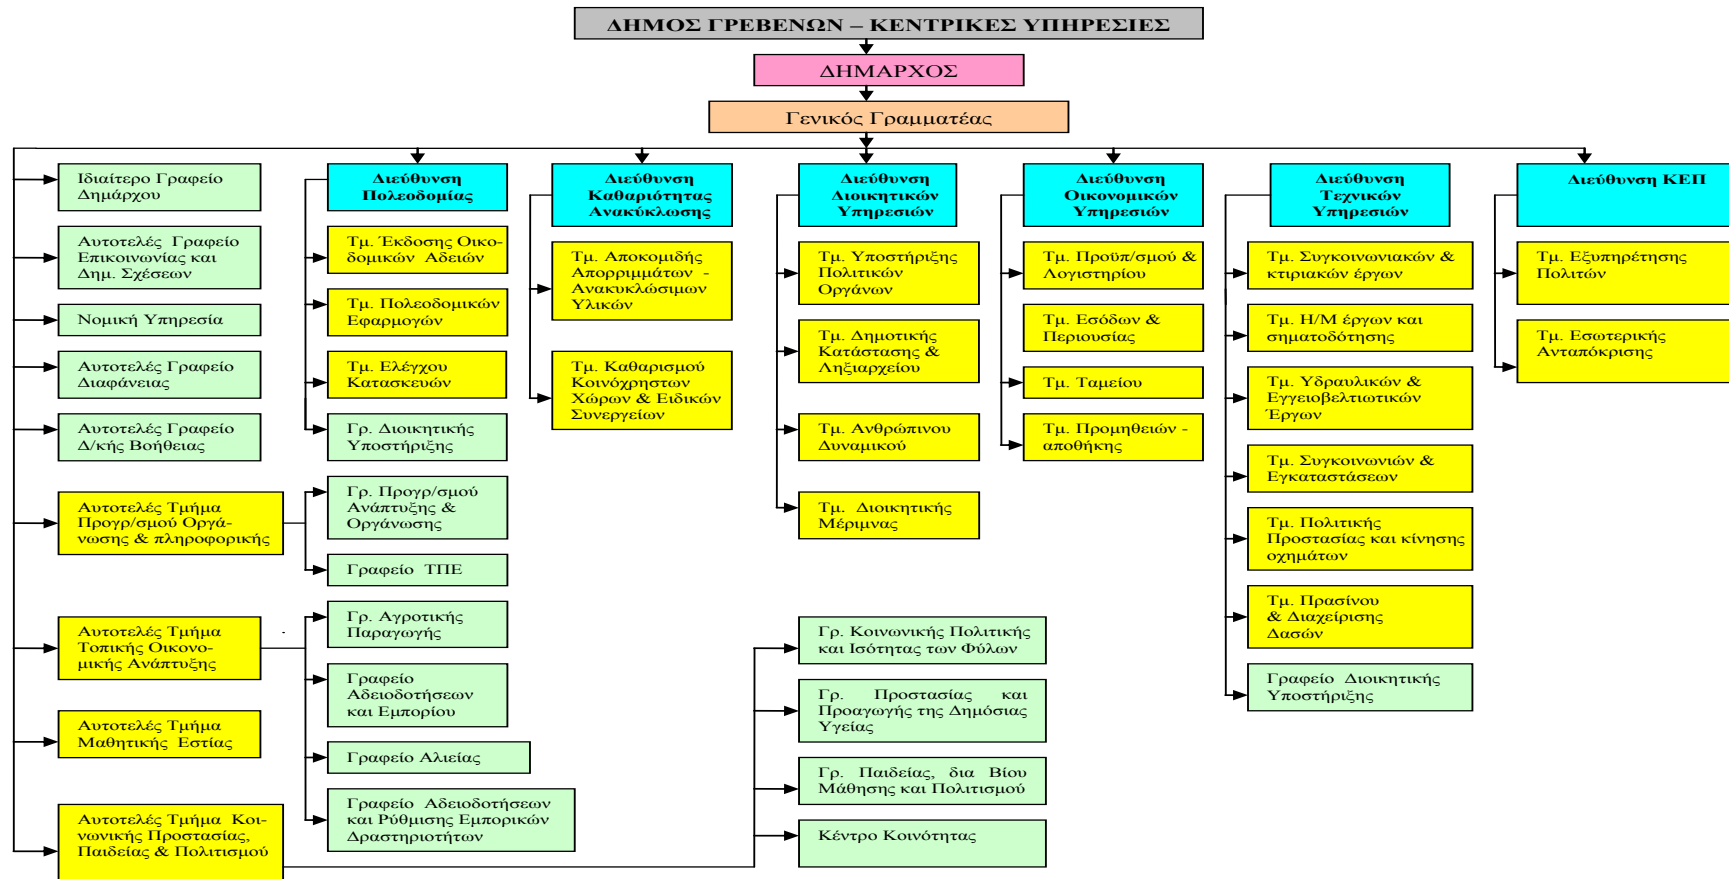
ΔΗΜΟΣ ΓΡΕΒΕΝΩΝ – ΚΕΝΤΡΙΚΕΣ ΥΠΗΡΕΣΙΕΣ

ΔΗΜΑΡΧΟΣ

Γενικός Γραμματέας

Ιδιαίτερο Γραφείο Δημάρχου

Αυτοτελές Γραφείο Επικοινωνίας και Δημ. Σχέσεων

Νομική Υπηρεσία

Αυτοτελές Γραφείο Διαφάνειας

Αυτοτελές Γραφείο Δ/κής Βοήθειας

Αυτοτελές Τμήμα Προγρ/σμού Οργάνωσης & πληροφορικής

Αυτοτελές Τμήμα Τοπικής Οικονομικής Ανάπτυξης

Αυτοτελές Τμήμα Μαθητικής Εστίας

Αυτοτελές Τμήμα Κοινωνικής Προστασίας, Παιδείας & Πολιτισμού

Διεύθυνση Πολεοδομίας

Τμ. Έκδοσης Οικοδομικών Αδειών

Τμ. Πολεοδομικών Εφαρμογών

Τμ. Ελέγχου Κατασκευών

Γρ. Διοικητικής Υποστήριξης

Γρ. Προγρ/σμού Ανάπτυξης & Οργάνωσης

Γραφείο ΤΠΕ

Γρ. Αγροτικής Παραγωγής

Γραφείο Αδειοδοτήσεων και Εμπορίου

Γραφείο Αλιείας

Γραφείο Αδειοδοτήσεων και Ρύθμισης Εμπορικών Δραστηριοτήτων

Διεύθυνση Καθαριότητας Ανακύκλωσης

Τμ. Αποκομιδής Απορριμμάτων - Ανακυκλώσιμων Υλικών

Τμ. Καθαρισμού Κοινόχρηστων Χώρων & Ειδικών Συνεργείων

Διεύθυνση Διοικητικών Υπηρεσιών

Τμ. Υποστήριξης Πολιτικών Οργάνων

Τμ. Δημοτικής Κατάστασης & Ληξιαρχείου

Τμ. Ανθρώπινου Δυναμικού

Τμ. Διοικητικής Μέριμνας

Γρ. Κοινωνικής Πολιτικής και Ισότητας των Φύλων

Γρ. Προστασίας και Προαγωγής της Δημόσιας Υγείας

Γρ. Παιδείας, δια Βίου Μάθησης και Πολιτισμού

Κέντρο Κοινότητας

Διεύθυνση Οικονομικών Υπηρεσιών

Τμ. Προϋπ/σμού & Λογιστηρίου

Τμ. Εσόδων & Περιουσίας

Τμ. Ταμείου

Τμ. Προμηθειών - αποθήκης

Διεύθυνση Τεχνικών Υπηρεσιών

Τμ. Συγκοινωνιακών & κτιριακών έργων

Τμ. Η/Μ έργων και σηματοδότησης

Τμ. Υδραυλικών & Εγγειοβελτιωτικών Έργων

Τμ. Συγκοινωνιών & Εγκαταστάσεων

Τμ. Πολιτικής Προστασίας και κίνησης οχημάτων

Τμ. Πρασίνου & Διαχείρισης Δασών

Γραφείο Διοικητικής Υποστήριξης

Διεύθυνση ΚΕΠ

Τμ. Εξυπηρέτησης Πολιτών

Τμ. Εσωτερικής Ανταπόκρισης